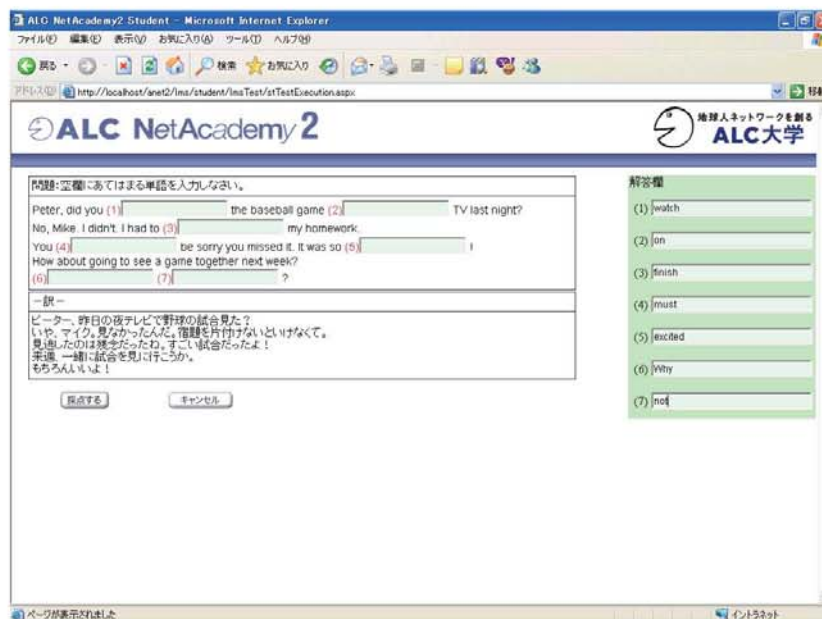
ALC NetAcademy2 Student - Microsoft Internet Explorer

ファイル(F) 編集(E) 表示(V) お気に入り(A) ツール(T) ヘルプ(H)

戻る 検索 お気に入り

アドレス(D) http://localhost/anet2/lms/student/lmsTest/stTestExecution.aspx

移動

ALC NetAcademy 2

地球人ネットワークを創る ALC大学

問題:空欄にあてはまる単語を入力しなさい。

Peter, did you (1) the baseball game (2) TV last night?
No, Mike. I didn't. I had to (3) my homework.
You (4) be sorry you missed it. It was so (5) !
How about going to see a game together next week?
(6) (7) ?

-訳-

ピーター、昨日の夜テレビで野球の試合見た?
いや、マイク。見なかったんだ。宿題を片付けないといけなくて。
見逃したのは残念だったね。すごい試合だったよ!
来週、一緒に試合を見に行こうか。
もちろんいいよ!

採点する キャンセル

解答欄

(1) watch

(2) on

(3) finish

(4) must

(5) excited

(6) Why

(7) not

ページが表示されました

イントラネット